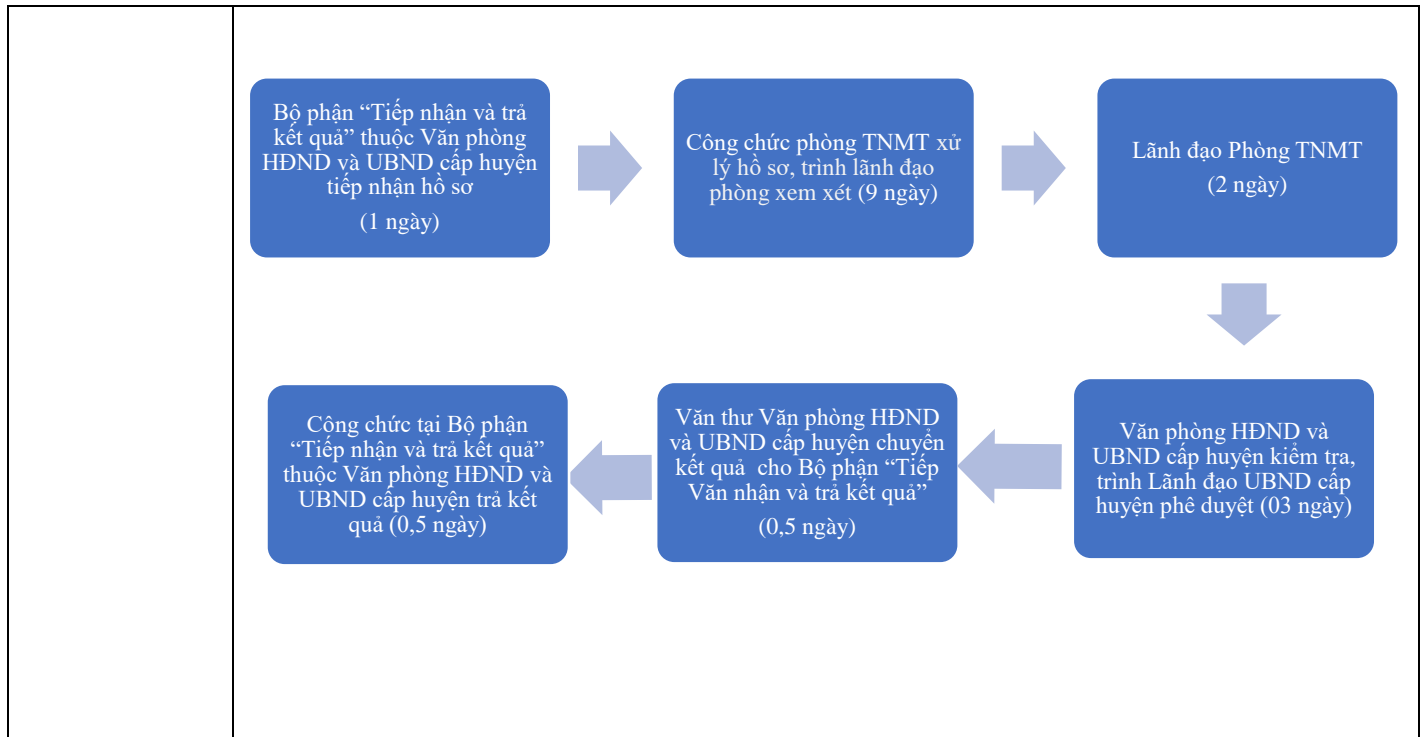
Bộ phận “Tiếp nhận và trả kết quả” thuộc Văn phòng HĐND và UBND cấp huyện tiếp nhận hồ sơ

(1 ngày)

Công chức phòng TNMT xử lý hồ sơ, trình lãnh đạo phòng xem xét (9 ngày)

Lãnh đạo Phòng TNMT

(2 ngày)

Văn phòng HĐND và UBND cấp huyện kiểm tra, trình Lãnh đạo UBND cấp huyện phê duyệt (03 ngày)

Văn thư Văn phòng HĐND và UBND cấp huyện chuyển kết quả cho Bộ phận “Tiếp Văn nhận và trả kết quả”

(0,5 ngày)

Công chức tại Bộ phận “Tiếp nhận và trả kết quả” thuộc Văn phòng HĐND và UBND cấp huyện trả kết quả (0,5 ngày)